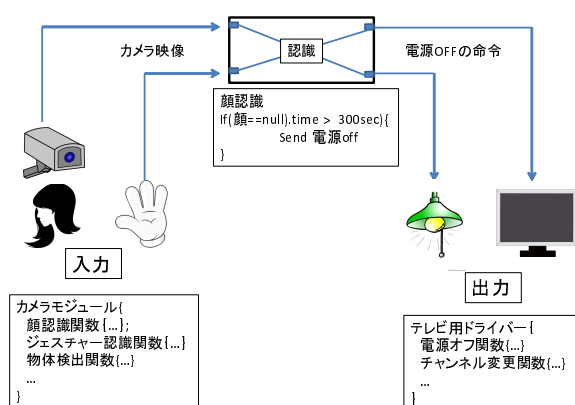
カメラ映像

認識

電源OFFの命令

顔認識
If(顔==null).time > 300sec){
Send 電源off
}

入力

出力

カメラモジュール{
顔認識関数{...};
ジェスチャー認識関数{...}
物体検出関数{...}
...
}

テレビ用ドライバー{
電源オフ関数{...}
チャンネル変更関数{...}
...
}